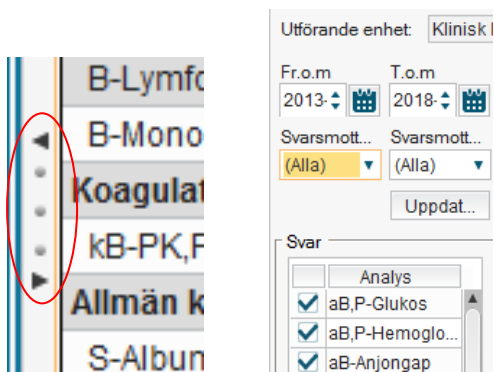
B-Lymfo
B-Mono
Koagulat
kB-PK,P
Allmän k
S-Albun

Utförande enhet: Klinisk
Fr.o.m
2013-
T.o.m
2018-
Svarsmott...
(Alla)
Svarsmott...
(Alla)
Uppdat...
Svar
Analys
aB,P-Glukos
aB,P-Hemoglo...
aB-Anjongap